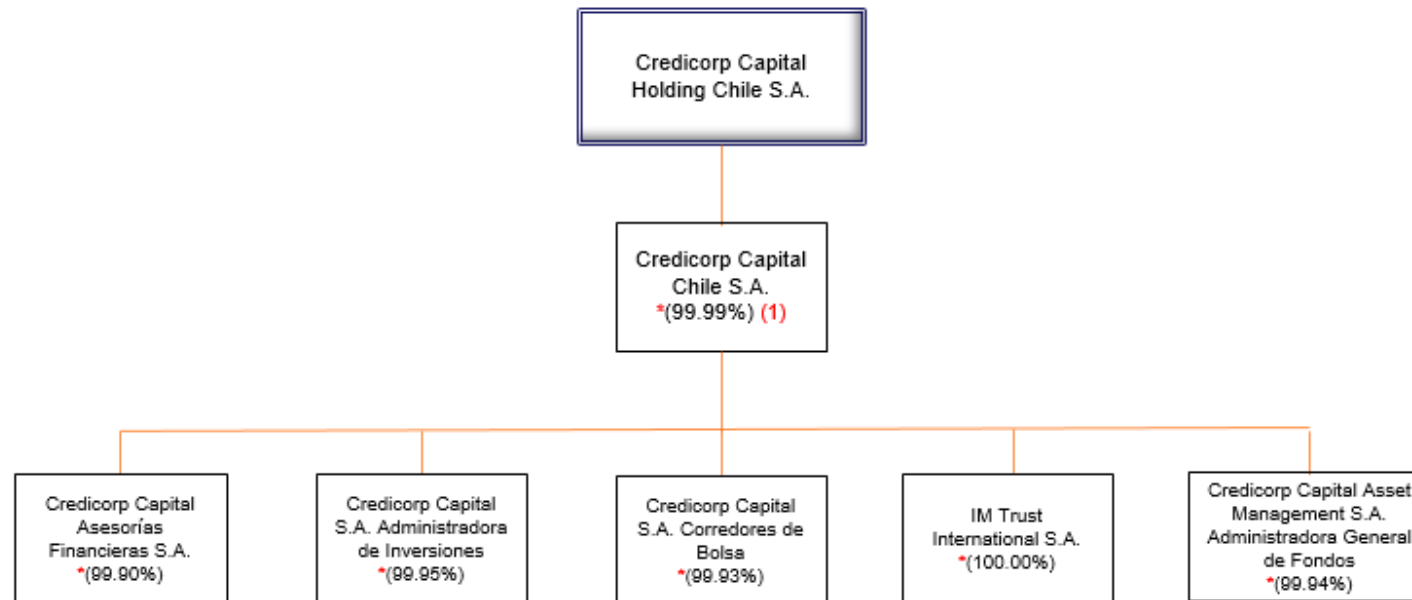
Credicorp Capital Holding Chile S.A.

Credicorp Capital Chile S.A. *(99.99%) (1)

Credicorp Capital Asesorías Financieras S.A. *(99.90%)

Credicorp Capital S.A. Administradora de Inversiones *(99.95%)

Credicorp Capital S.A. Corredores de Bolsa *(99.93%)

IM Trust International S.A. *(100.00%)

Credicorp Capital Asset Management S.A. Administradora General de Fondos *(99.94%)